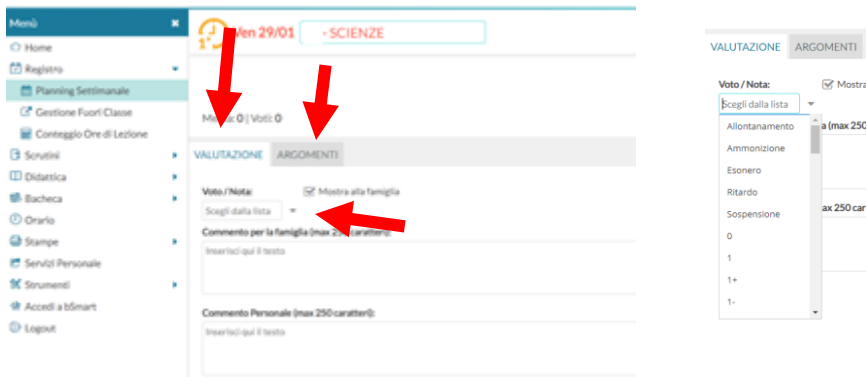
Menù

Home
Registro
Planning Settimanale
Gestione Fuori Classe
Conteggio Ore di Lezione
Scrutini
Didattica
Bacheca
Orario
Stampe
Servizi Personale
Strumenti
Accedi a bSmart
Logout

Ven 29/01 - SCIENZE

Media: 0 | Voti: 0

VALUTAZIONE ARGOMENTI

Voto / Nota:
Mostra alla famiglia
Scegli dalla lista
Commento per la famiglia (max 2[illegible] caratteri):
Inserisci qui il testo

Commento Personale (max 250 caratteri):
Inserisci qui il testo

VALUTAZIONE ARGOMENTI
Voto / Nota:
Mostra
Scegli dalla lista
a (max 250
Allontanamento
Ammonizione
Esonero
Ritardo
Sospensione
0
1
1+
1-
ax 250 car